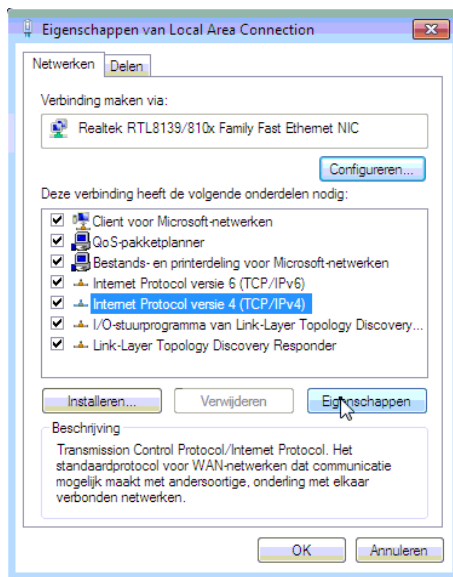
Eigenschappen van Local Area Connection

Netwerken | Delen

Verbinding maken via:

Realtek RTL8139/810x Family Fast Ethernet NIC

Configureren...

Deze verbinding heeft de volgende onderdelen nodig:

Client voor Microsoft-netwerken
QoS-pakketplanner
Bestands- en printerdeling voor Microsoft-netwerken
Internet Protocol versie 6 (TCP/IPv6)
Internet Protocol versie 4 (TCP/IPv4)
I/O-stuurprogramma van Link-Layer Topology Discovery...
Link-Layer Topology Discovery Responder

Installeren... | Verwijderen | Eigenschappen

Beschrijving

Transmission Control Protocol/Internet Protocol. Het standaardprotocol voor WAN-netwerken dat communicatie mogelijk maakt met andersoortige, onderling met elkaar verbonden netwerken.

OK | Annuleren